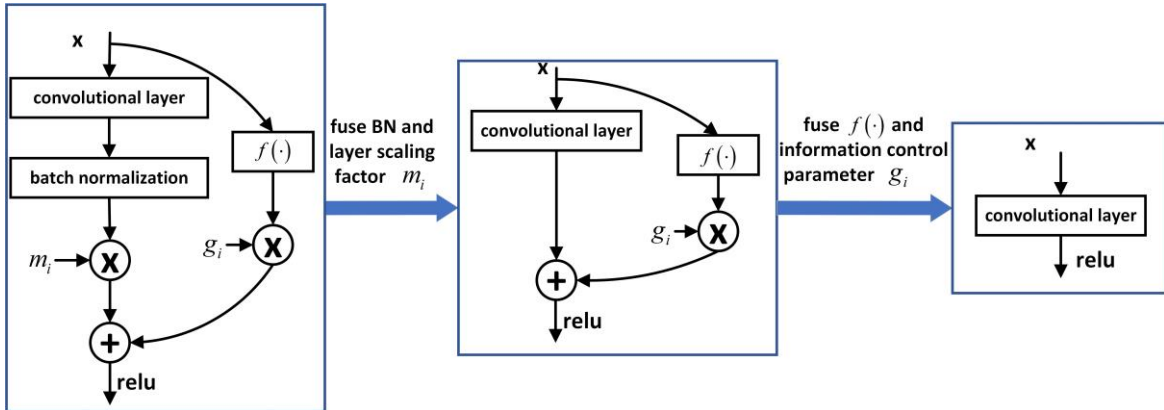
x

convolutional layer

$f(\cdot)$

batch normalization

$m_i$

X

$g_i$

X

+

relu

fuse BN and layer scaling factor $m_i$

x

convolutional layer

$f(\cdot)$

$g_i$

X

+

relu

fuse $f(\cdot)$ and information control parameter $g_i$

x

convolutional layer

relu